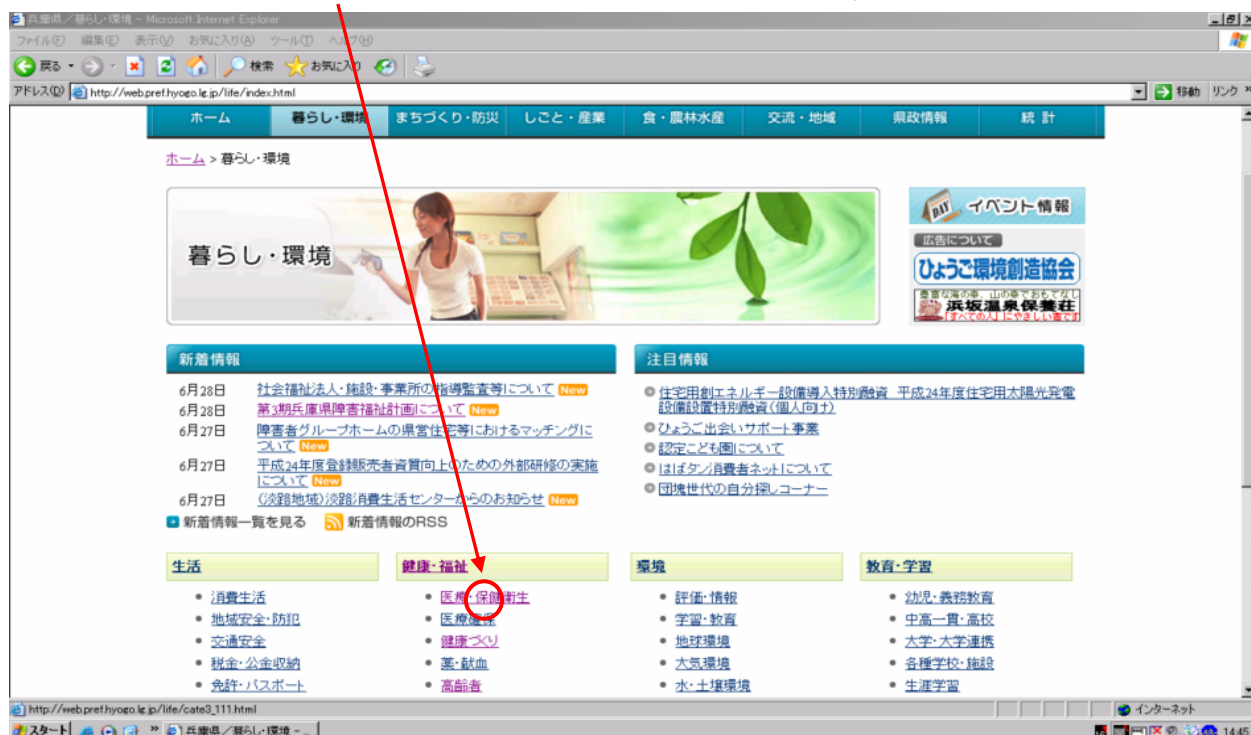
兵庫県／暮らし・環境 - Microsoft Internet Explorer

ファイル(F) 編集(E) 表示(V) お気に入り(A) ツール(T) ヘルプ(H)

戻る 検索 お気に入り

アドレス(D) http://web.pref.hyogo.lg.jp/life/index.html 移動 リンク

ホーム | 暮らし・環境 | まちづくり・防災 | しごと・産業 | 食・農林水産 | 交流・地域 | 県政情報 | 統計

ホーム > 暮らし・環境

暮らし・環境

イベント情報

広告について

ひょうご環境創造協会

浜坂温泉保養荘

新着情報

6月28日 社会福祉法人・施設・事業所の指導監査等について New

6月28日 第3期兵庫県障害福祉計画について New

6月27日 障害者グループホームの県営住宅等におけるマッチングについて New

6月27日 平成24年度登録販売者資質向上のための外部研修の実施について New

6月27日 〈淡路地域〉淡路消費生活センターからのお知らせ New

新着情報一覧を見る 新着情報のRSS

注目情報

住宅用創エネルギー設備導入特別融資 平成24年度住宅用太陽光発電設備設置特別融資（個人向け）

ひょうご出会いサポート事業

認定こども園について

はばタン消費者ネットについて

団塊世代の自分探しコーナー

生活
消費生活
地域安全・防犯
交通安全
税金・公金収納
免許・パスポート

健康・福祉
医療・保健衛生
医療保険
健康づくり
薬・献血
高齢者

環境
評価・情報
学習・教育
地球環境
大気環境
水・土壌環境

教育・学習
幼児・義務教育
中高一貫・高校
大学・大学連携
各種学校・施設
生涯学習

http://web.pref.hyogo.lg.jp/life/cate3_111.html

インターネット

スタート 兵庫県／暮らし・環境 - 14:45